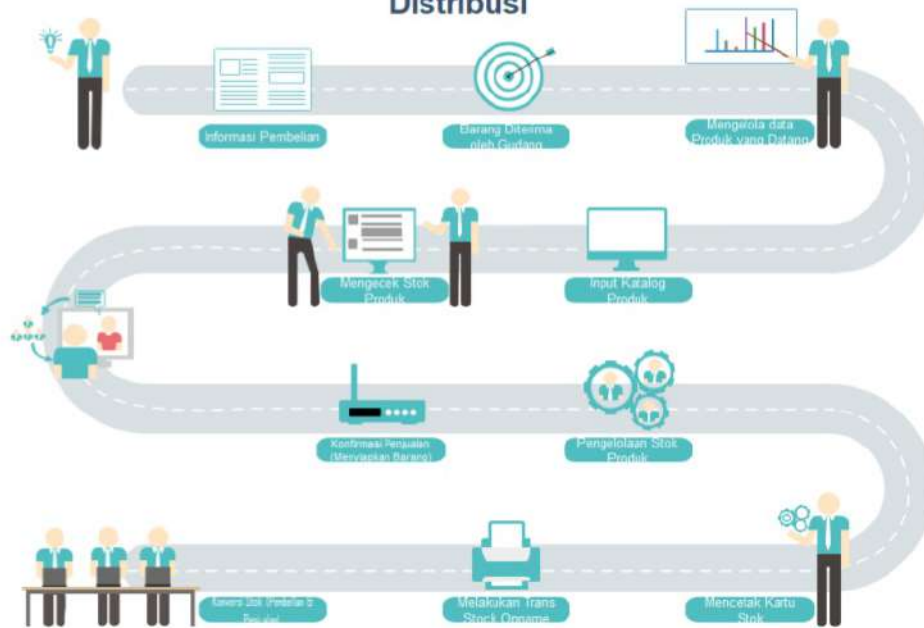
Distribusi

Informasi Pembelian

Barang Diterima oleh Gudang

Mengelola data Produk yang Datang

Mengecek Stok Produk

Input Katalog Produk

Konfirmasi Penjualan (Menyiapkan Barang)

Pengelolaan Stok Produk

Kanvers Stok (Pembelian & Penjualan)

Melakukan Trans Stock Opname

Mencetak Kartu Stok